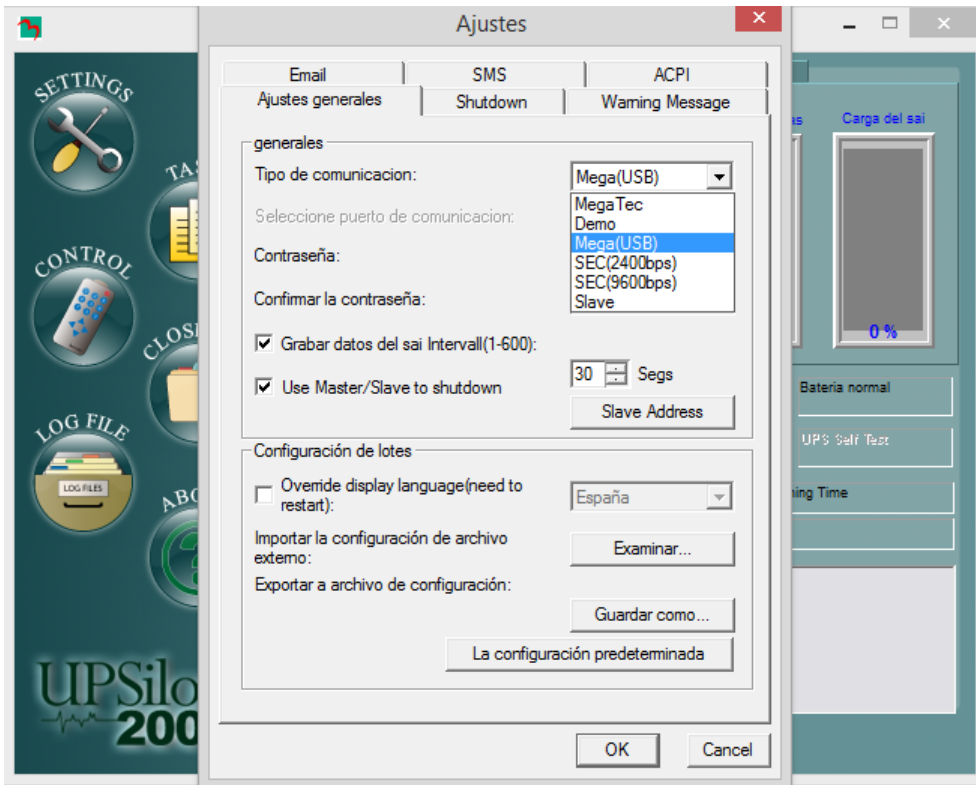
SETTINGS

TA

CONTROL

CLOS

LOG FILE

LOG FILES

ABO

UPSilo
200

Ajustes

Email
SMS
ACPI
Ajustes generales
Shutdown
Warning Message

generales
Tipo de comunicacion:
Mega(USB)
MegaTec
Demo
Mega(USB)
SEC(2400bps)
SEC(9600bps)
Slave
Seleccione puerto de comunicacion:
Contraseña:
Confirmar la contraseña:
Grabar datos del sai Intervall(1-600):
30
Segs
Use Master/Slave to shutdown
Slave Address

Configuración de lotes
Override display language(need to restart):
España
Importar la configuración de archivo externo:
Examinar...
Exportar a archivo de configuración:
Guardar como...
La configuración predeterminada

OK
Cancel

as
Carga del sai
0 %
Bateria normal
UPS Self Test
ing Time